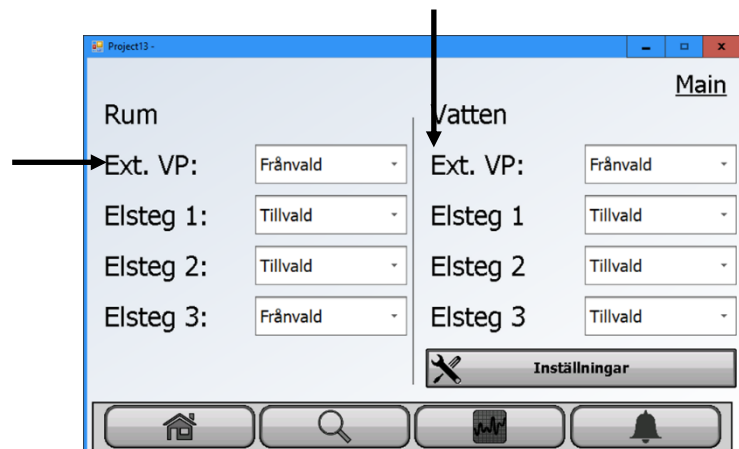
Project13 -

Main

Rum

Ext. VP: Frånvald

Elsteg 1: Tillvald

Elsteg 2: Tillvald

Elsteg 3: Frånvald

Vatten

Ext. VP: Frånvald

Elsteg 1 Tillvald

Elsteg 2 Tillvald

Elsteg 3 Tillvald

Inställningar